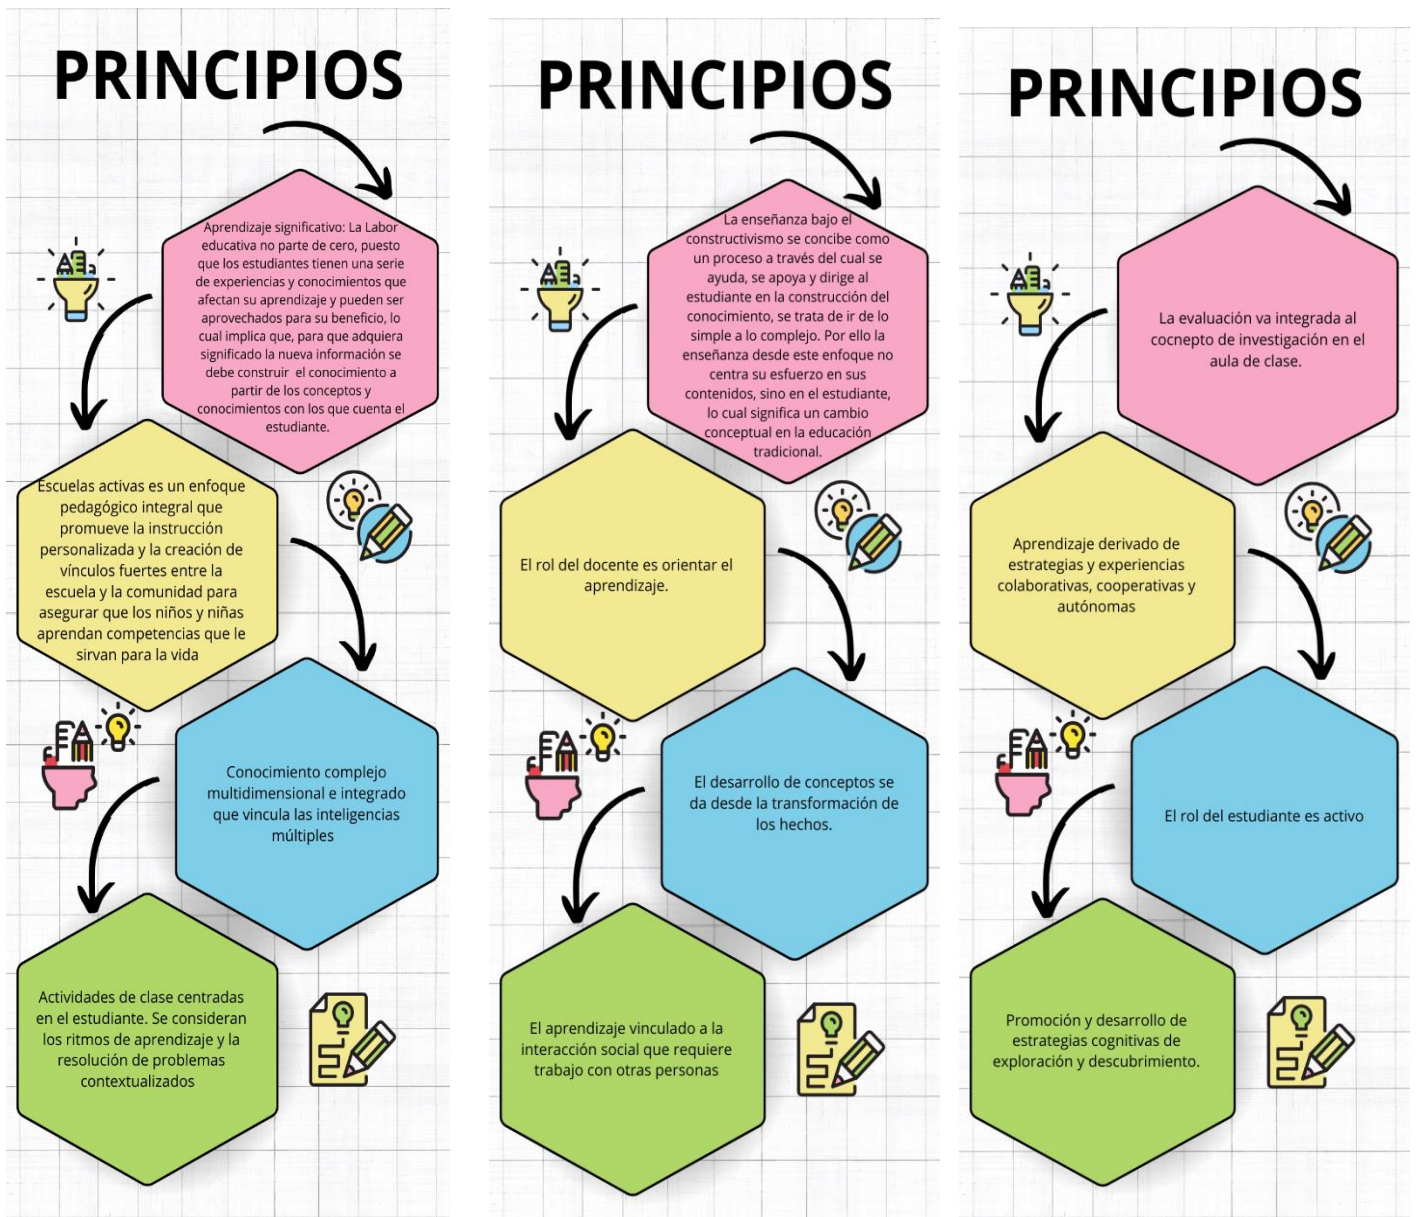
PRINCIPIOS

Aprendizaje significativo: La Labor educativa no parte de cero, puesto que los estudiantes tienen una serie de experiencias y conocimientos que afectan su aprendizaje y pueden ser aprovechados para su beneficio, lo cual implica que, para que adquiera significado la nueva información se debe construir el conocimiento a partir de los conceptos y conocimientos con los que cuenta el estudiante.

Escuelas activas es un enfoque pedagógico integral que promueve la instrucción personalizada y la creación de vínculos fuertes entre la escuela y la comunidad para asegurar que los niños y niñas aprendan competencias que le sirvan para la vida

Conocimiento complejo multidimensional e integrado que vincula las inteligencias múltiples

Actividades de clase centradas en el estudiante. Se consideran los ritmos de aprendizaje y la resolución de problemas contextualizados

PRINCIPIOS

La enseñanza bajo el constructivismo se concibe como un proceso a través del cual se ayuda, se apoya y dirige al estudiante en la construcción del conocimiento, se trata de ir de lo simple a lo complejo. Por ello la enseñanza desde este enfoque no centra su esfuerzo en sus contenidos, sino en el estudiante, lo cual significa un cambio conceptual en la educación tradicional.

El rol del docente es orientar el aprendizaje.

El desarrollo de conceptos se da desde la transformación de los hechos.

El aprendizaje vinculado a la interacción social que requiere trabajo con otras personas

PRINCIPIOS

La evaluación va integrada al cocnepto de investigación en el aula de clase.

Aprendizaje derivado de estrategias y experiencias colaborativas, cooperativas y autónomas

El rol del estudiante es activo

Promoción y desarrollo de estrategias cognitivas de exploración y descubrimiento.